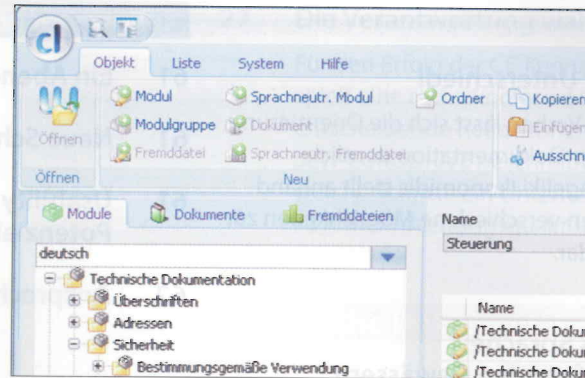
cl

Objekt Liste System Hilfe

Öffnen

Modul
Modulgruppe
Fremddatei

Sprachneutr. Modul
Dokument
Sprachneutr. Fremddatei

Ordner

Kopieren
Einfügen
Ausschn

Öffnen
Neu

Module Dokumente Fremddateien

deutsch

Technische Dokumentation
Überschriften
Adressen
Sicherheit
Bestimmungsgemäße Verwendung

Name
Steuerung

Name
/Technische Doku
/Technische Doku
/Technische Doku